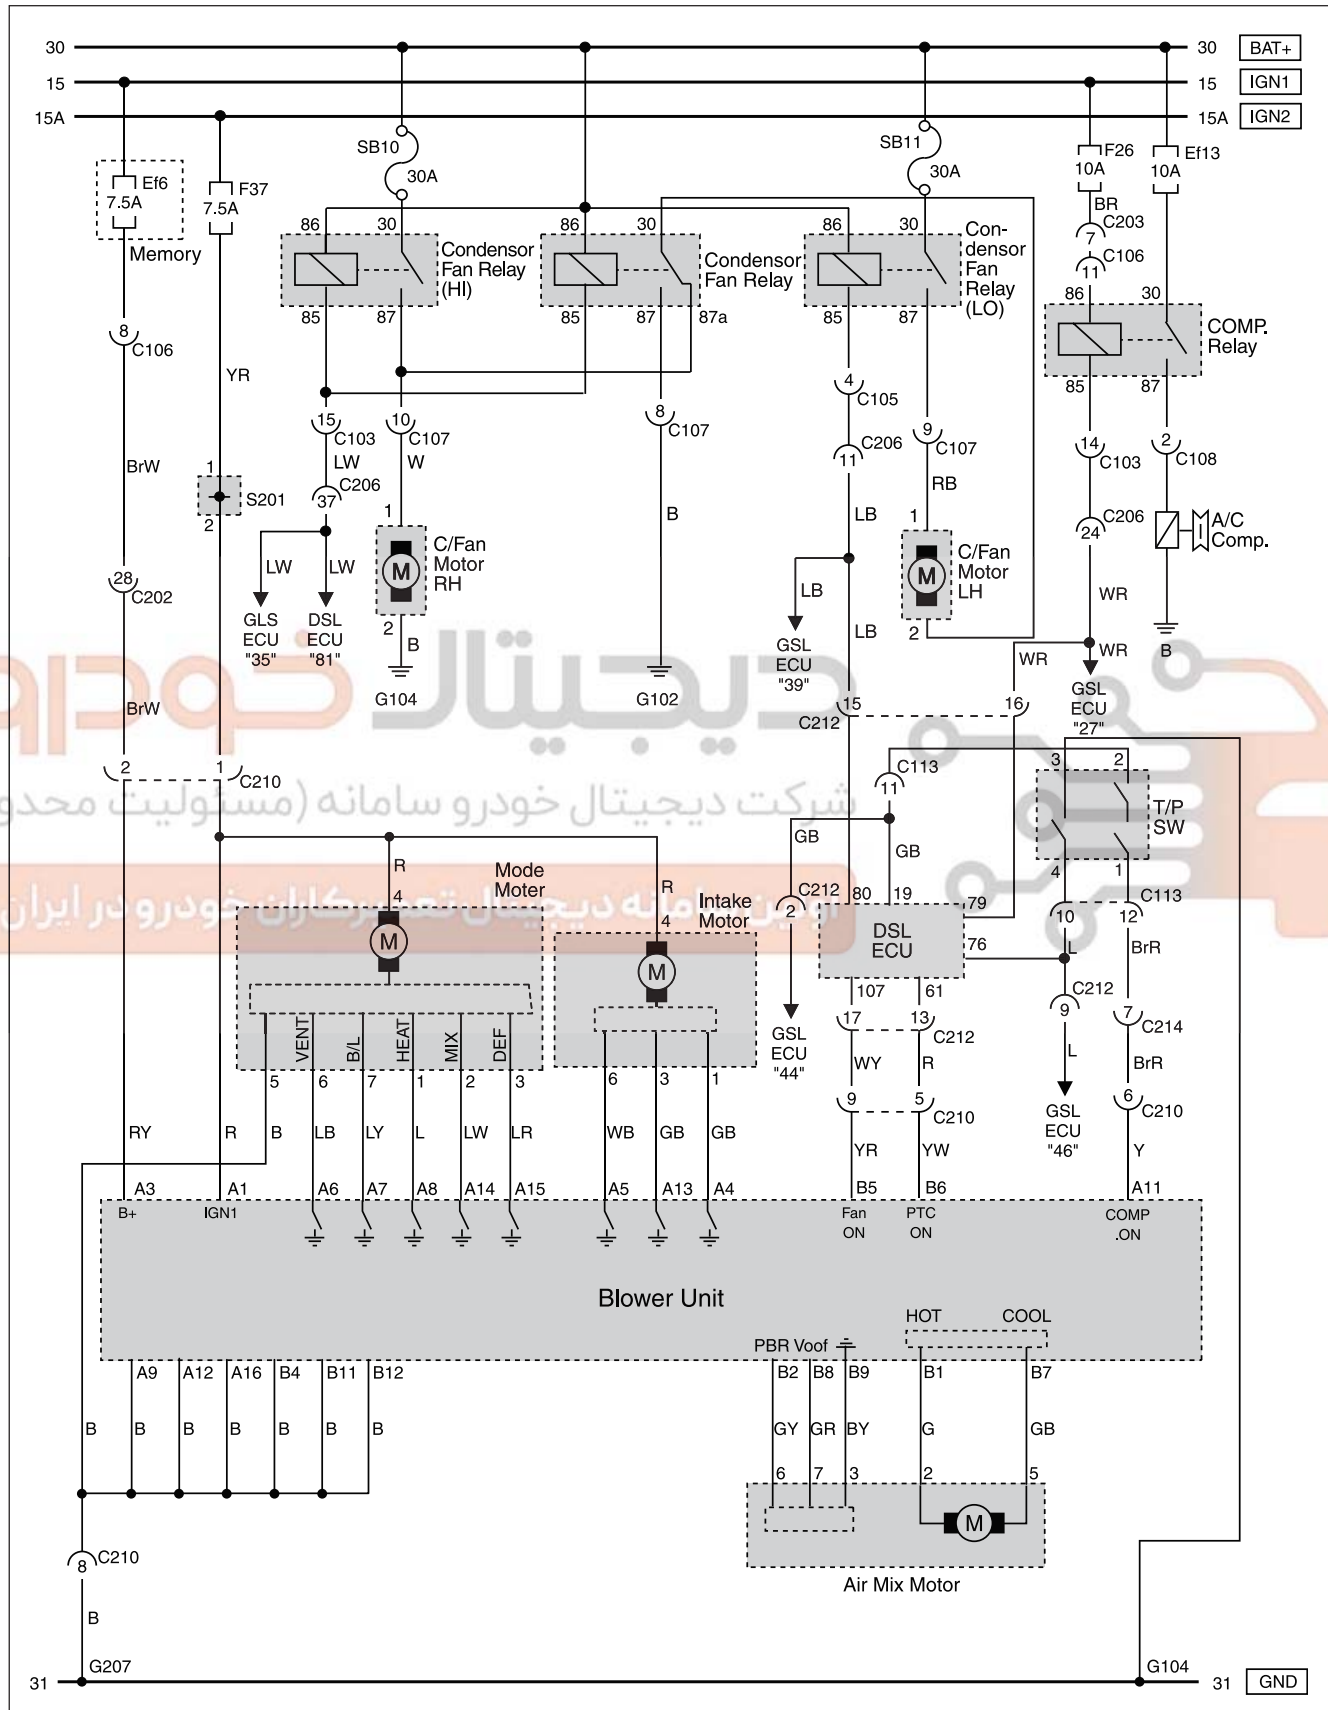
30
15
15A
30 BAT+
15 IGN1
15A IGN2

Ef6 7.5A
Memory
F37 7.5A
SB10 30A
SB11 30A
F26 10A
Ef13 10A
BR
C203
7
C106
11

86 30 Condensor Fan Relay (HI) 85 87
86 30 Condensor Fan Relay 85 87 87a
86 30 Con-densor Fan Relay (LO) 85 87
86 30 COMP. Relay 85 87

8 C106
YR
BrW
1 S201 2
15 C103
LW
37 C206
10 C107
W
LW LW
GLS ECU "35"
DSL ECU "81"
1 C/Fan Motor RH 2
B
G104
8 C107
B
G102
4 C105
11 C206
LB
LB
GSL ECU "39"
LB
9 C107
RB
1 C/Fan Motor LH 2
14 C103
24 C206
WR
2 C108
A/C Comp.
B
WR
WR
GSL ECU "27"
28 C202
BrW
15 C212
16
2 1 C210
11 C113
GB
GB
3 2 T/P SW 4 1
C212 2
80 19 79
DSL ECU
76
10 12 C113
L
BrR
R
4 Mode Moter
R
4 Intake Motor
GSL ECU "44"
107 61
17 13 C212
WY R
9 5 C210
YR YW
9 C212
L
GSL ECU "46"
7 C214
BrR
6 C210
Y
VENT B/L HEAT MIX DEF
5 6 7 1 2 3
6 3 1
RY R B LB LY L LW LR WB GB GB
A3 A1 A6 A7 A8 A14 A15 A5 A13 A4 B5 B6 A11
B+ IGN1
Fan ON
PTC ON
COMP .ON
Blower Unit
HOT COOL
PBR Voof
A9 A12 A16 B4 B11 B12
B B B B B B B
B2 B8 B9 B1 B7
GY GR BY G GB
6 7 3 2 5
Air Mix Motor
8 C210
B
31 G207
G104 31 GND